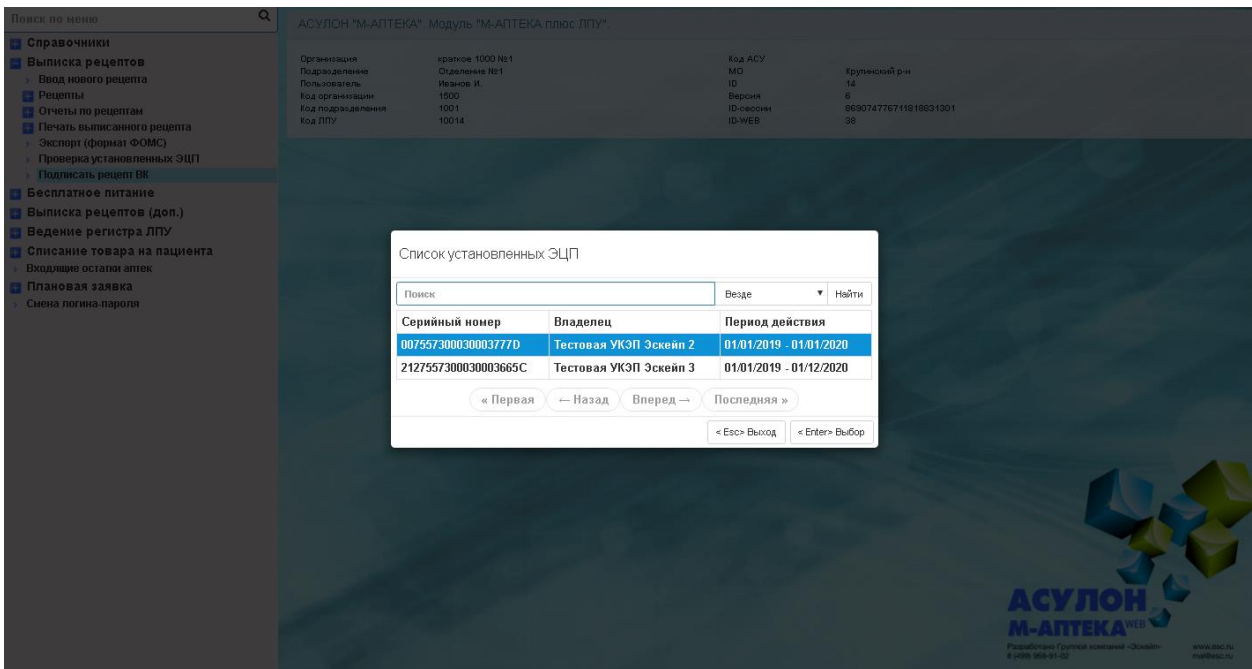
Поиск по меню

Справочники
Выписка рецептов
Ввод нового рецепта
Рецепты
Отчеты по рецептам
Печать выписанного рецепта
Экспорт (формат ФОМС)
Проверка установленных ЭЦП
Подписать рецепт ВК
Бесплатное питание
Выписка рецептов (доп.)
Ведение регистра ЛПУ
Списание товара на пациента
Входящие остатки аптек
Плановая заявка
Смена логина-пароля

АСУЛОН "М-АПТЕКА". Модуль "М-АПТЕКА плюс ЛПУ".

| | | | |
|---|---|---|---|
| Организация | краткое 1000 №1 | Код АСУ | |
| Подразделение | Отделение №1 | МО | Крупинский р-н |
| Пользователь | Иванов И. | ID | 14 |
| Код организации | 1500 | Версия | 6 |
| Код подразделения | 1001 | ID-сессии | 869074776711818831301 |
| Код ЛПУ | 10014 | ID-WEB | 38 |

Список установленных ЭЦП

Поиск
Везде
Найти

| Серийный номер | Владелец | Период действия |
|---|---|---|
| 007557300030003777D | Тестовая УКЭП Эскейп 2 | 01/01/2019 - 01/01/2020 |
| 2127557300030003665C | Тестовая УКЭП Эскейп 3 | 01/01/2019 - 01/12/2020 |

« Первая
← Назад
Вперед →
Последняя »

< Esc> Выход
< Enter> Выбор

АСУЛОН
М-АПТЕКА WEB
Разработано Группой компаний «Эскейп»
8 (499) 968-91-02
www.esc.ru
mail@esc.ru